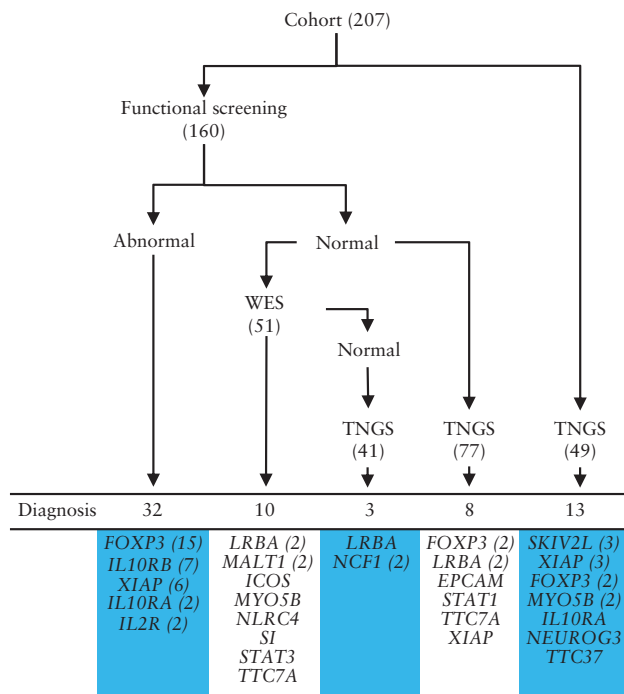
Cohort (207)

Functional screening (160)

Abnormal

Normal

WES (51)

Normal

TNGS (41)

TNGS (77)

TNGS (49)

| Diagnosis | 32 | 10 | 3 | 8 | 13 |
|---|---|---|---|---|---|
| | FOXP3 (15) IL10RB (7) XIAP (6) IL10RA (2) IL2R (2) | LRBA (2) MALT1 (2) ICOS MYO5B NLRC4 SI STAT3 TTC7A | LRBA NCF1 (2) | FOXP3 (2) LRBA (2) EPCAM STAT1 TTC7A XIAP | SKIV2L (3) XIAP (3) FOXP3 (2) MYO5B (2) IL10RA NEUROG3 TTC37 |